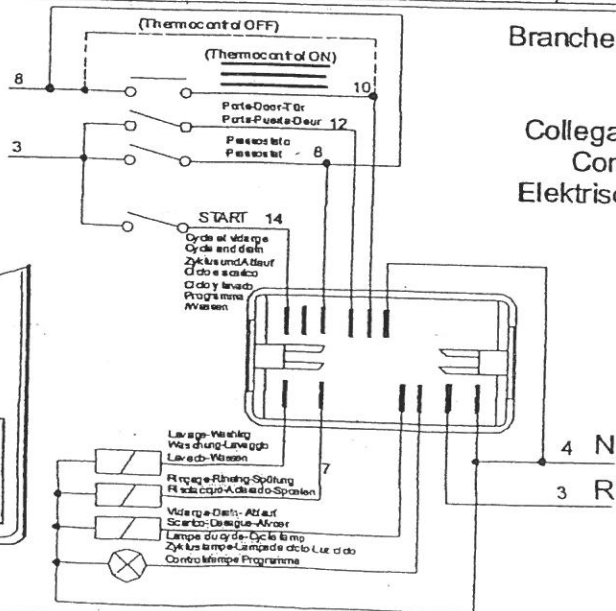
(Thermocontrol OFF)

(Thermocontrol ON)

Branche

8

10

Porte-Door-Tür

Porta-Puerta-Deur 12

3

Pressostato

Pressostat - 8

Collega

Cor

Elektrisc

START 14

Cycle et vidange

Cycle and drain

Zyklus und Ablauf

Ciclo e scarico

Ciclo y lavado

Programma

Wassen

Lavage-Washing

Waschung-Lavaggio

Lavado-Wassen

7

Rinçage-Rinsing-Spülung

Risciacquo-Aclarado-Spoelen

Vidange-Drain-Ablauf

Scarico-Desague-Afvoer

Lampe du cycle-Cycle lamp

Zykluslampe-Lampada ciclo-Luz ciclo

Controlelampe Programma

4 N

3 R